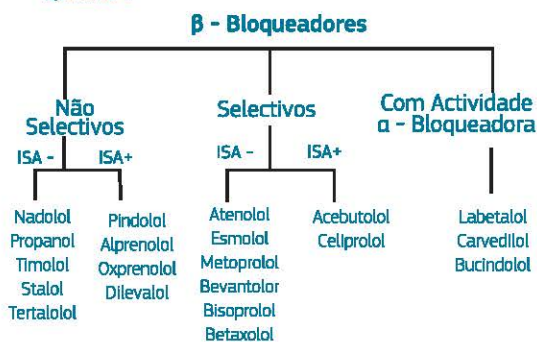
β - Bloqueadores

Não Selectivos

ISA -

Nadolol
Propanol
Timolol
Stalol
Tertalolol

ISA+

Pindolol
Alprenolol
Oxprenolol
Dilevalol

Selectivos

ISA -

Atenolol
Esmolol
Metoprolol
Bevantolor
Bisoprolol
Betaxolol

ISA+

Acebutolol
Celiprolol

Com Actividade α - Bloqueadora

Labetalol
Carvedilol
Bucindolol